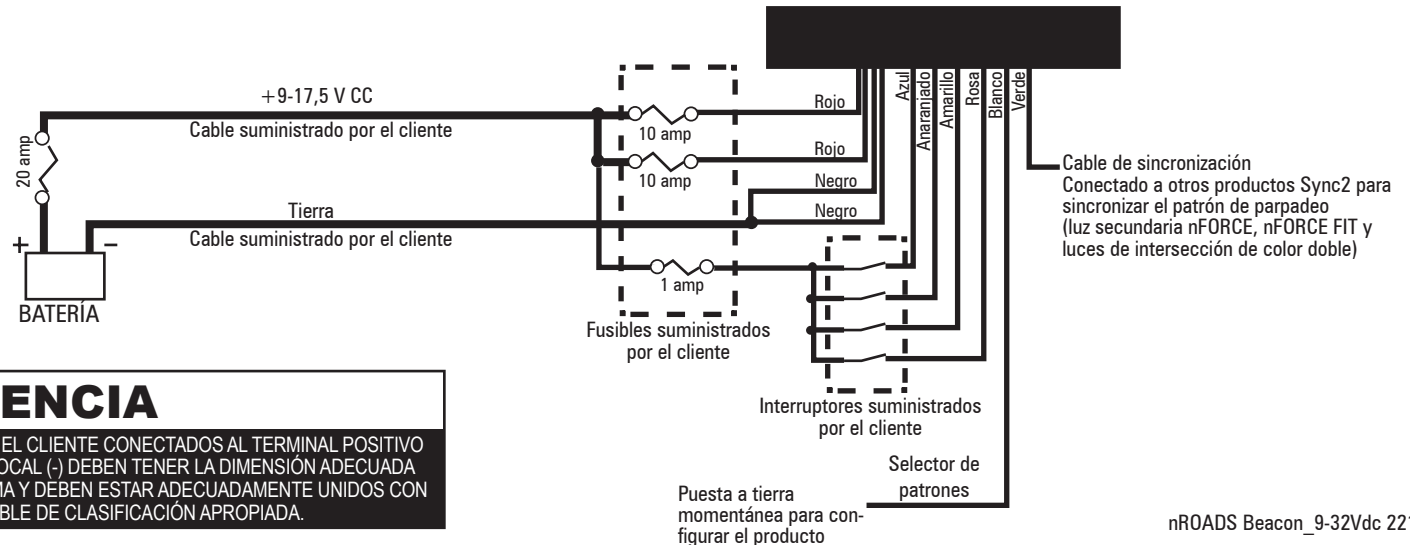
+9-17,5 V CC
Cable suministrado por el cliente
20 amp
Tierra
Cable suministrado por el cliente
+
–
BATERÍA
10 amp
10 amp
1 amp
Rojo
Rojo
Negro
Negro
Azul
Anaranjado
Amarillo
Rosa
Blanco
Verde
Cable de sincronización
Conectado a otros productos Sync2 para sincronizar el patrón de parpadeo (luz secundaria nFORCE, nFORCE FIT y luces de intersección de color doble)
Fusibles suministrados por el cliente
Interruptores suministrados por el cliente
Selector de patrones
Puesta a tierra momentánea para configurar el producto

ENCIA
EL CLIENTE CONECTADOS AL TERMINAL POSITIVO
OCAL (-) DEBEN TENER LA DIMENSIÓN ADECUADA
MA Y DEBEN ESTAR ADECUADAMENTE UNIDOS CON
BLE DE CLASIFICACIÓN APROPIADA.

nROADS Beacon_9-32Vdc 22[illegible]